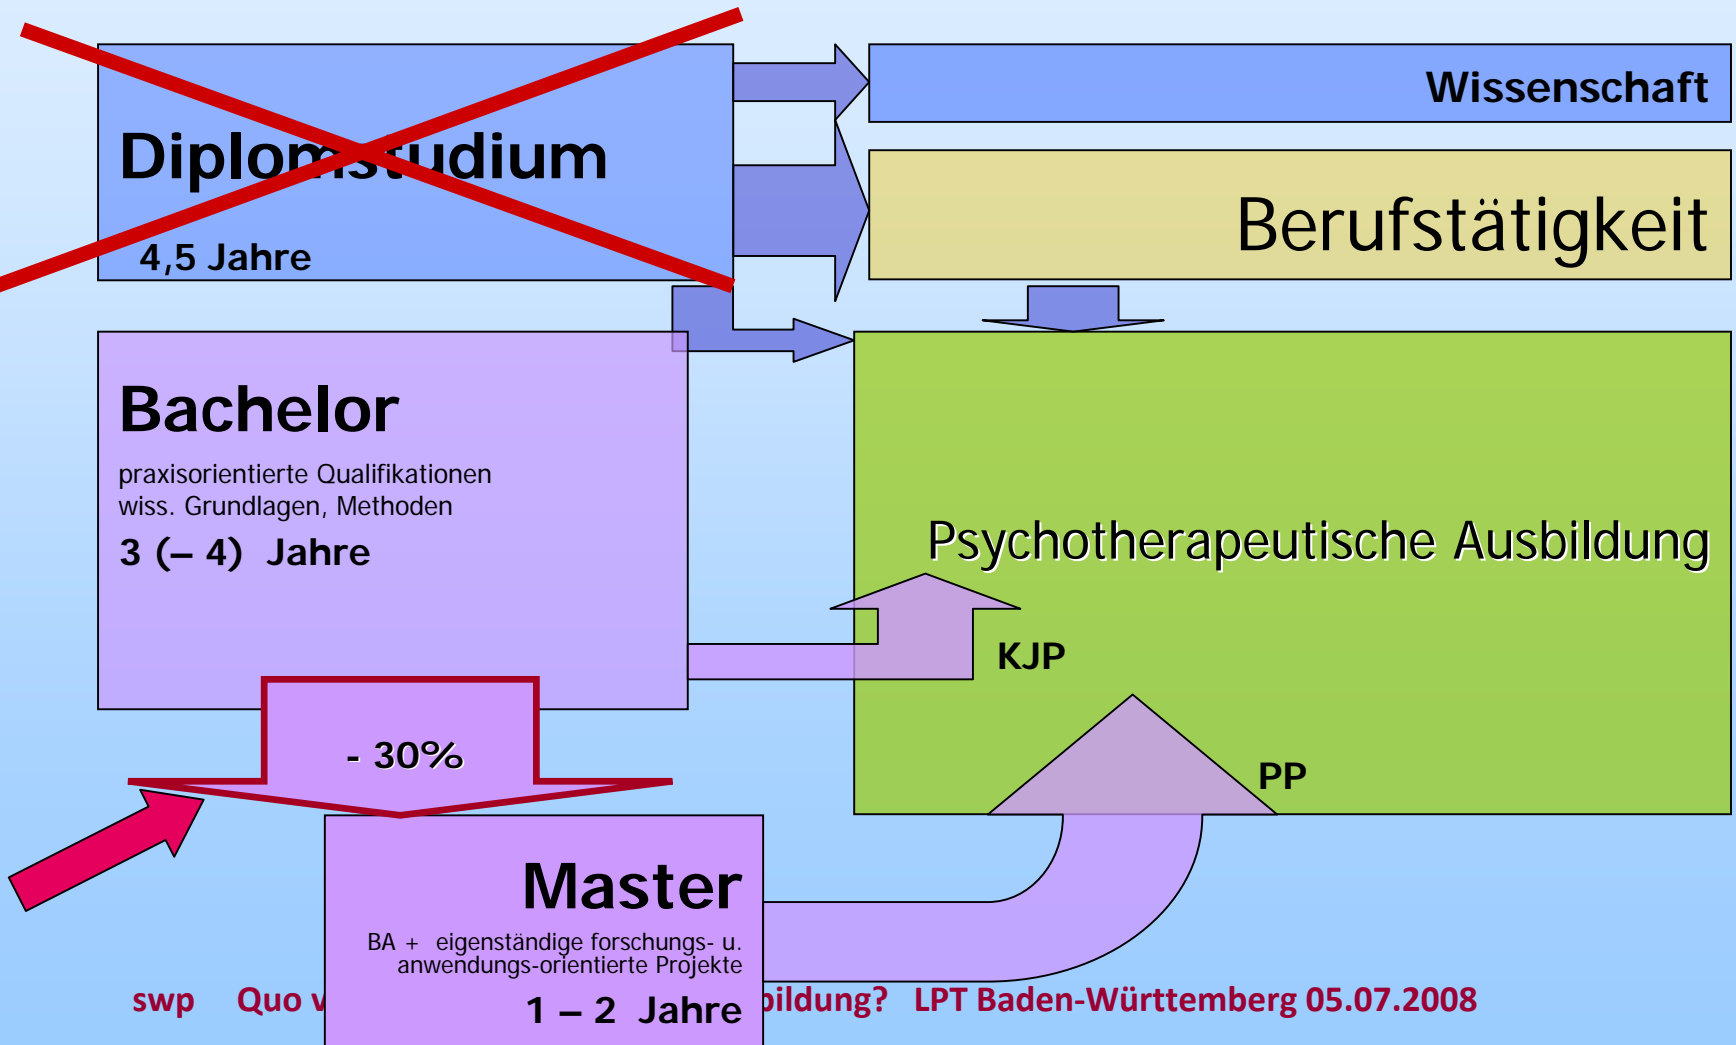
Diplomstudium

4,5 Jahre

Wissenschaft

Berufstätigkeit

Bachelor

praxisorientierte Qualifikationen
wiss. Grundlagen, Methoden

3 (– 4) Jahre

Psychotherapeutische Ausbildung

KJP

- 30%

PP

Master

BA + eigenständige forschungs- u. anwendungs-orientierte Projekte

1 – 2 Jahre

swp Quo v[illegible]bildung? LPT Baden-Württemberg 05.07.2008